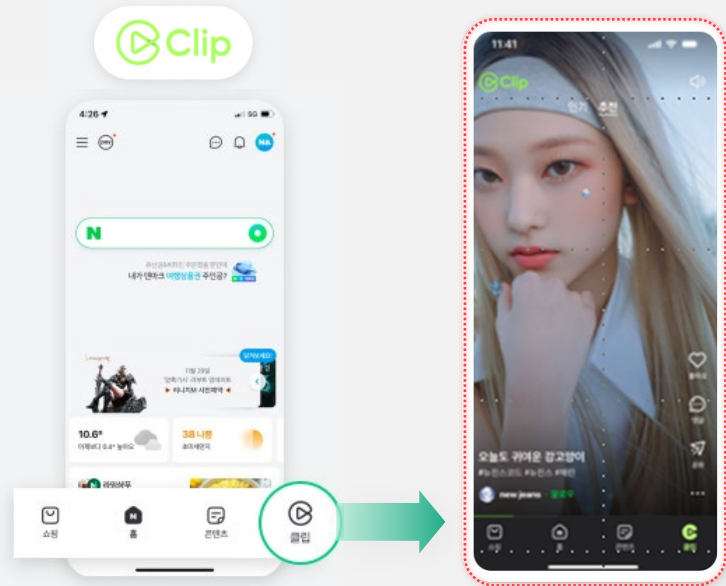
Clip

4:26

5G

NA

N

네가 덴마크 여행상품권 주인공?

1월 29일

#리니지M 사전예약

10.6°

38 나쁨

라이브쇼핑

쇼핑

홈

콘텐츠

클립

11:41

Clip

인기 추천

오늘도 귀여운 강고양이

#뉴진스 #뉴진스 #해린

new jeans

쇼핑

홈

콘텐츠

클립